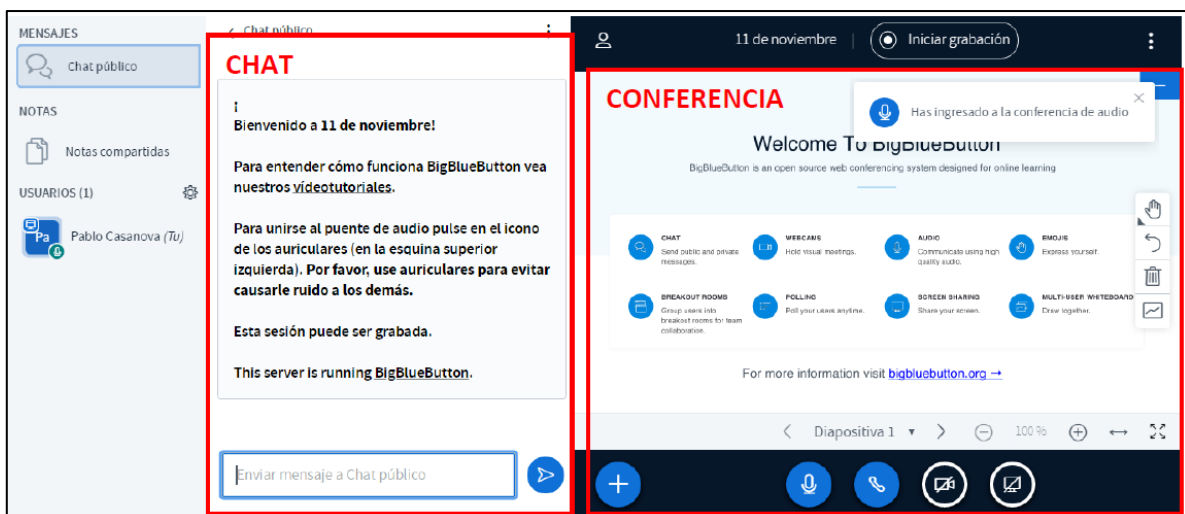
MENSAJES

Chat público

NOTAS

Notas compartidas

USUARIOS (1)

Pa

Pablo Casanova (Tu)

< Chat público

CHAT

¡
Bienvenido a 11 de noviembre!

Para entender cómo funciona BigBlueButton vea nuestros vídeotutoriales.

Para unirse al puente de audio pulse en el icono de los auriculares (en la esquina superior izquierda). Por favor, use auriculares para evitar causarle ruido a los demás.

Esta sesión puede ser grabada.

This server is running BigBlueButton.

Enviar mensaje a Chat público

11 de noviembre

Iniciar grabación

CONFERENCIA

Has ingresado a la conferencia de audio

Welcome To BigBlueButton

BigBlueButton is an open source web conferencing system designed for online learning

CHAT
Send public and private messages.

WEBCAMS
Hold visual meetings.

AUDIO
Communicate using high quality audio.

EMOJIE
Express yourself.

BREAKOUT ROOMS
Group users into breakout rooms for team collaboration.

POLLING
Poll your users anytime.

SCREEN SHARING
Share your screen.

MULTI-USER WHITEBOARD
Draw together.

For more information visit bigbluebutton.org →

Diapositiva 1

100 %